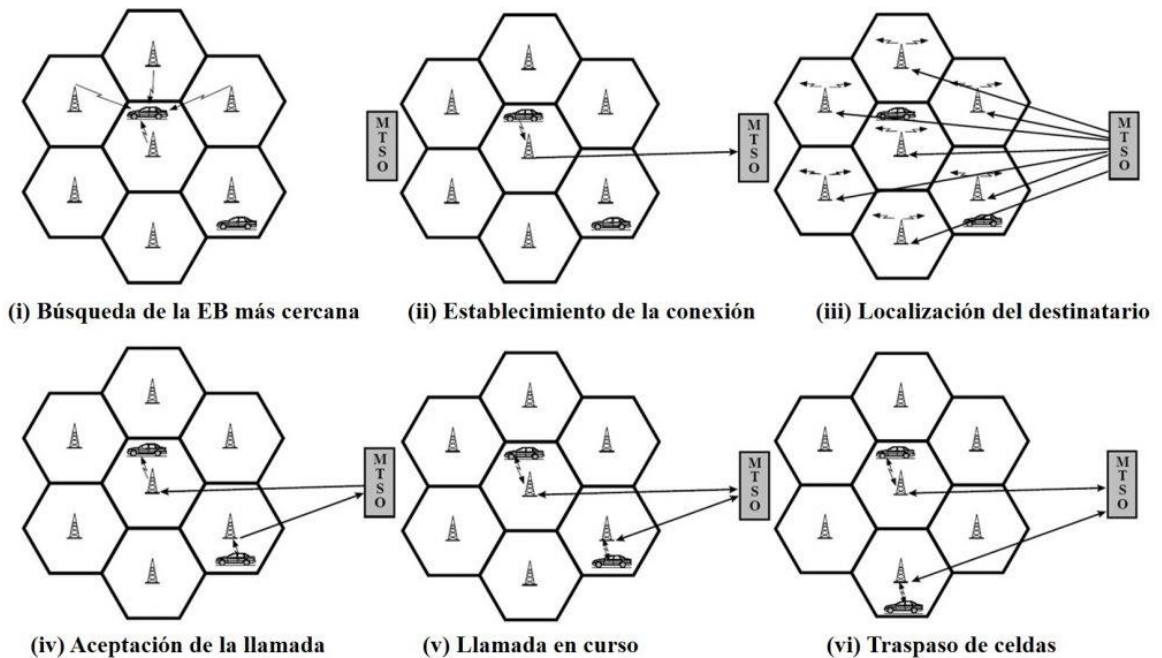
(i) Búsqueda de la EB más cercana

M
T
S
O

M
T
S
O

(ii) Establecimiento de la conexión

M
T
S
O

(iii) Localización del destinatario

M
T
S
O

(iv) Aceptación de la llamada

M
T
S
O

(v) Llamada en curso

M
T
S
O

(vi) Traspaso de celdas